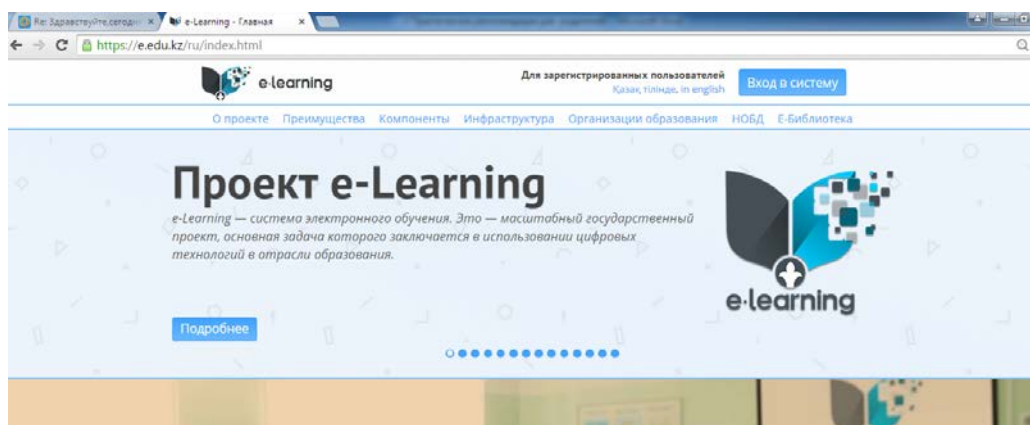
Re: ЗдравствуйтеСегодн ×
e-Learning - Главная ×

https://e.edu.kz/ru/index.html

e-learning

Для зарегистрированных пользователей
Қазақ тілінде, in english

Вход в систему

О проекте Преимущества Компоненты Инфраструктура Организации образования НОБД Е-Библиотека

Проект e-Learning

e-Learning — система электронного обучения. Это — масштабный государственный проект, основная задача которого заключается в использовании цифровых технологий в отрасли образования.

e-learning

Подробнее